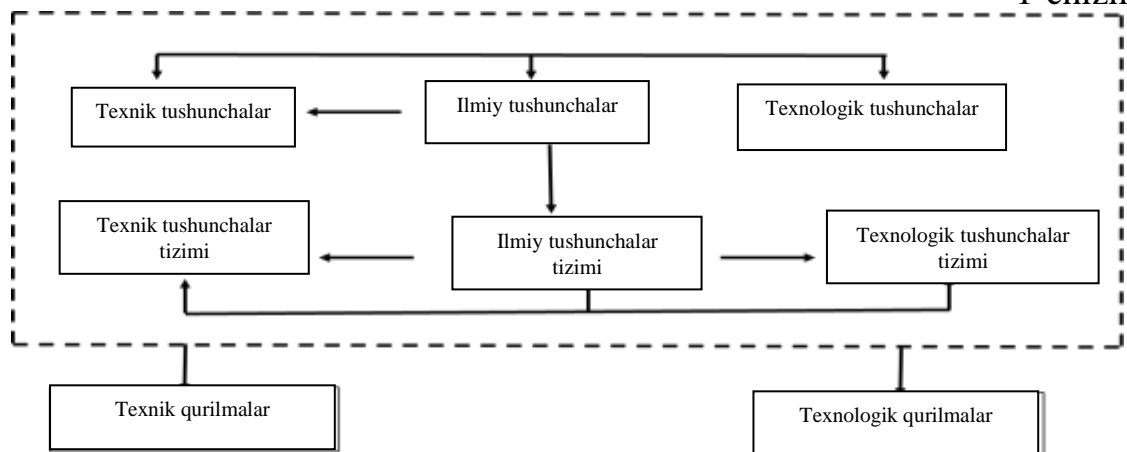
1-chizma

Ilmiy tushunchalar

Texnik tushunchalar

Texnologik tushunchalar

Texnik tushunchalar tizimi

Ilmiy tushunchalar tizimi

Texnologik tushunchalar tizimi

Texnik qurilmalar

Texnologik qurilmalar